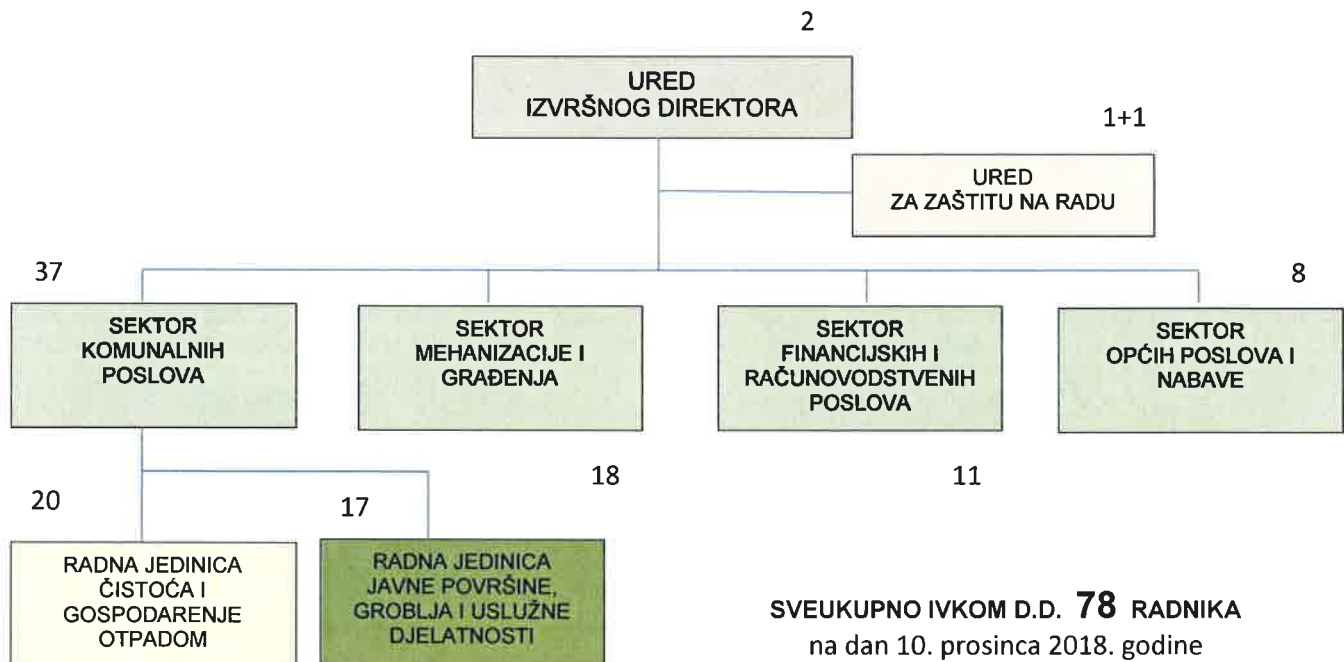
2

URED
IZVRŠNOG DIREKTORA

1+1

URED
ZA ZAŠTITU NA RADU

37

SEKTOR
KOMUNALNIH
POSLOVA

SEKTOR
MEHANIZACIJE I
GRAĐENJA

SEKTOR
FINANCIJSKIH I
RAČUNOVODSTVENIH
POSLOVA

8

SEKTOR
OPĆIH POSLOVA I
NABAVE

18

11

20

RADNA JEDINICA
ČISTOĆA I
GOSPODARENJE
OTPADOM

17

RADNA JEDINICA
JAVNE POVRŠINE,
GROBLJA I USLUŽNE
DJELATNOSTI

SVEUKUPNO IVKOM D.D. 78 RADNIKA
na dan 10. prosinca 2018. godine